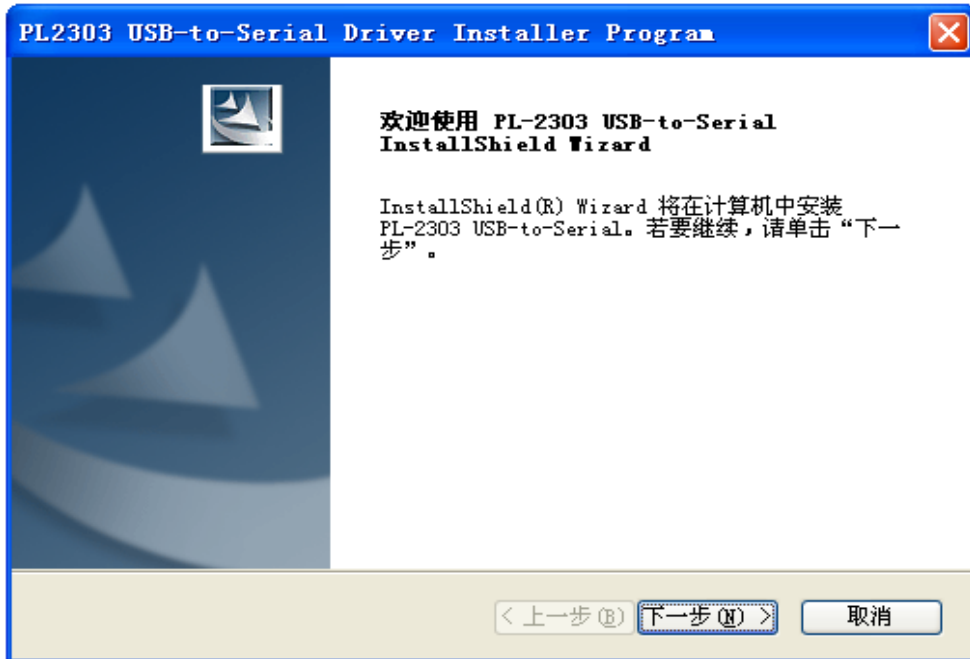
PL2303 USB-to-Serial Driver Installer Program

欢迎使用 PL-2303 USB-to-Serial InstallShield Wizard

InstallShield(R) Wizard 将在计算机中安装 PL-2303 USB-to-Serial。若要继续，请单击“下一步”。

< 上一步(B)
下一步(N) >
取消